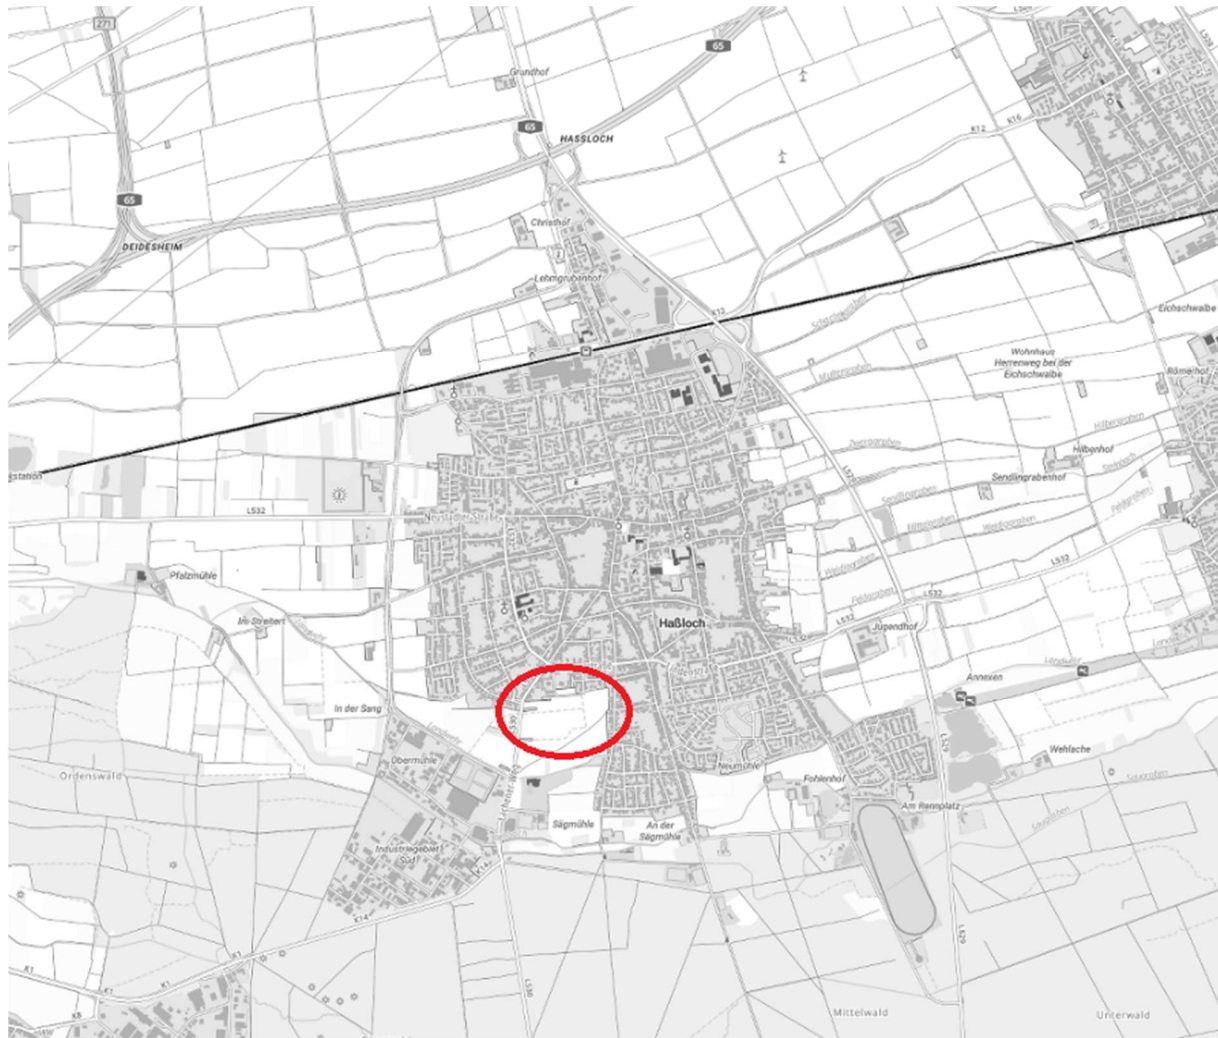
271
65
Grundhof
65
HASSLOCH
K12
K16
65
DEIDESHEIM
Christhof
Lehmgrubenhof
K12
Eichschwalbe
Wohnhaus Heltenweg bei der Eichschwalbe
Römerhof
estation
Hilbenhof
Sendlingrabenhof
L532
Neustadter Straße
L532
Pfalzmühle
In Streitert
Haßloch
Jupendhof
L532
In der Sang
Annexen
Wehlache
Ordenswald
Obermühle
Neumühle
Fohlenhof
Am Rennplatz
Sägmühle
An der Sägmühle
Industriegebiet Süd
K14
K1
K1
Mittelwald
Unterwald